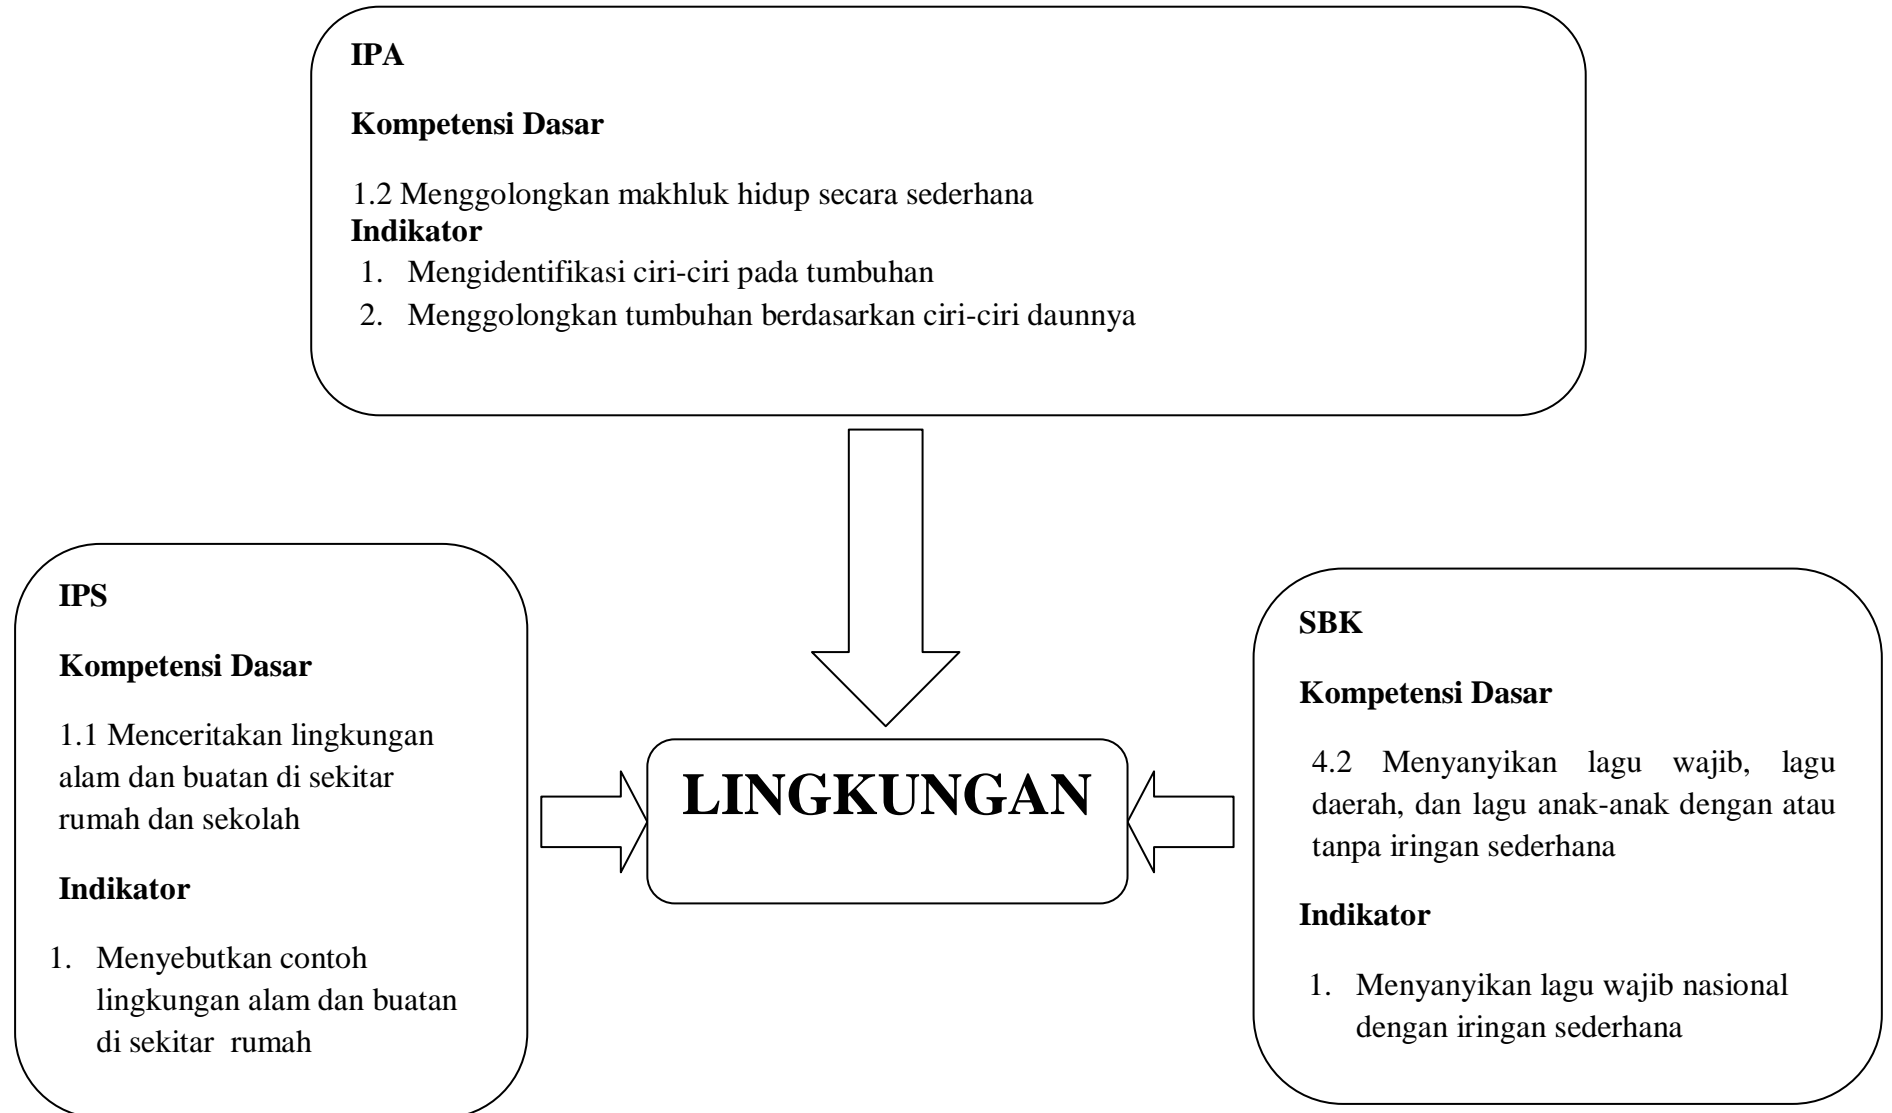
IPA

Kompetensi Dasar

1.2 Menggolongkan makhluk hidup secara sederhana

Indikator

1. Mengidentifikasi ciri-ciri pada tumbuhan
2. Menggolongkan tumbuhan berdasarkan ciri-ciri daunnya

IPS

Kompetensi Dasar

1.1 Menceritakan lingkungan alam dan buatan di sekitar rumah dan sekolah

Indikator

1. Menyebutkan contoh lingkungan alam dan buatan di sekitar rumah

LINGKUNGAN

SBK

Kompetensi Dasar

4.2 Menyanyikan lagu wajib, lagu daerah, dan lagu anak-anak dengan atau tanpa iringan sederhana

Indikator

1. Menyanyikan lagu wajib nasional dengan iringan sederhana